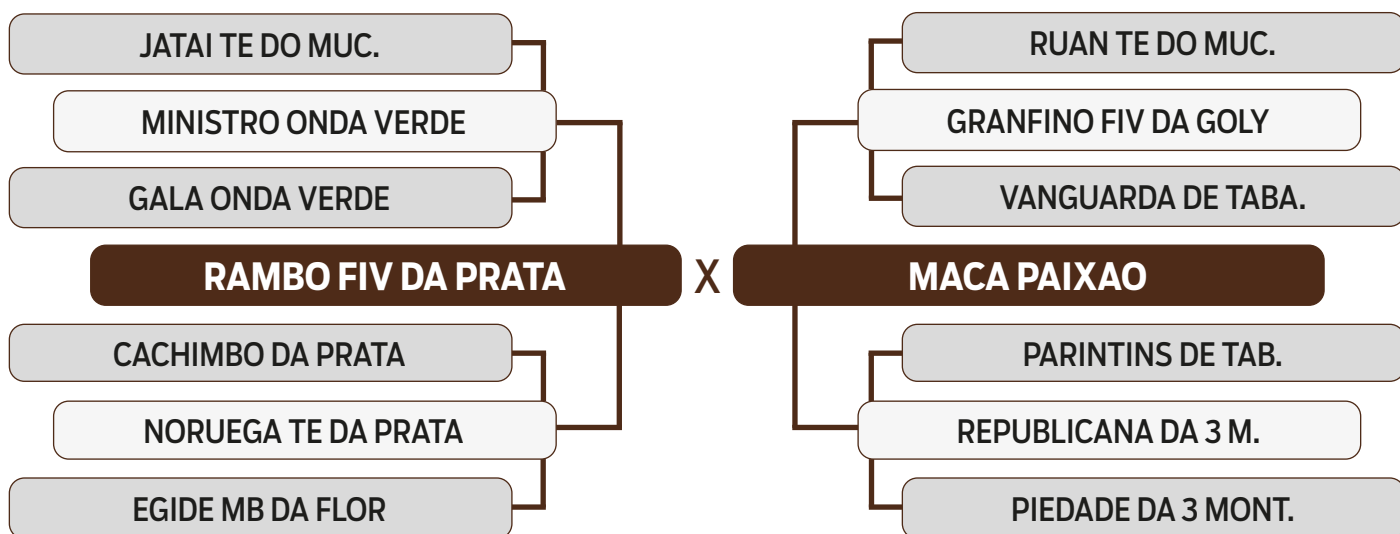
JATAI TE DO MUC.

MINISTRO ONDA VERDE

GALA ONDA VERDE

RAMBO FIV DA PRATA

CACHIMBO DA PRATA

NORUEGA TE DA PRATA

EGIDE MB DA FLOR

X

RUAN TE DO MUC.

GRANFINO FIV DA GOLY

VANGUARDA DE TABA.

MACA PAIXAO

PARINTINS DE TAB.

REPUBLICANA DA 3 M.

PIEDADE DA 3 MONT.